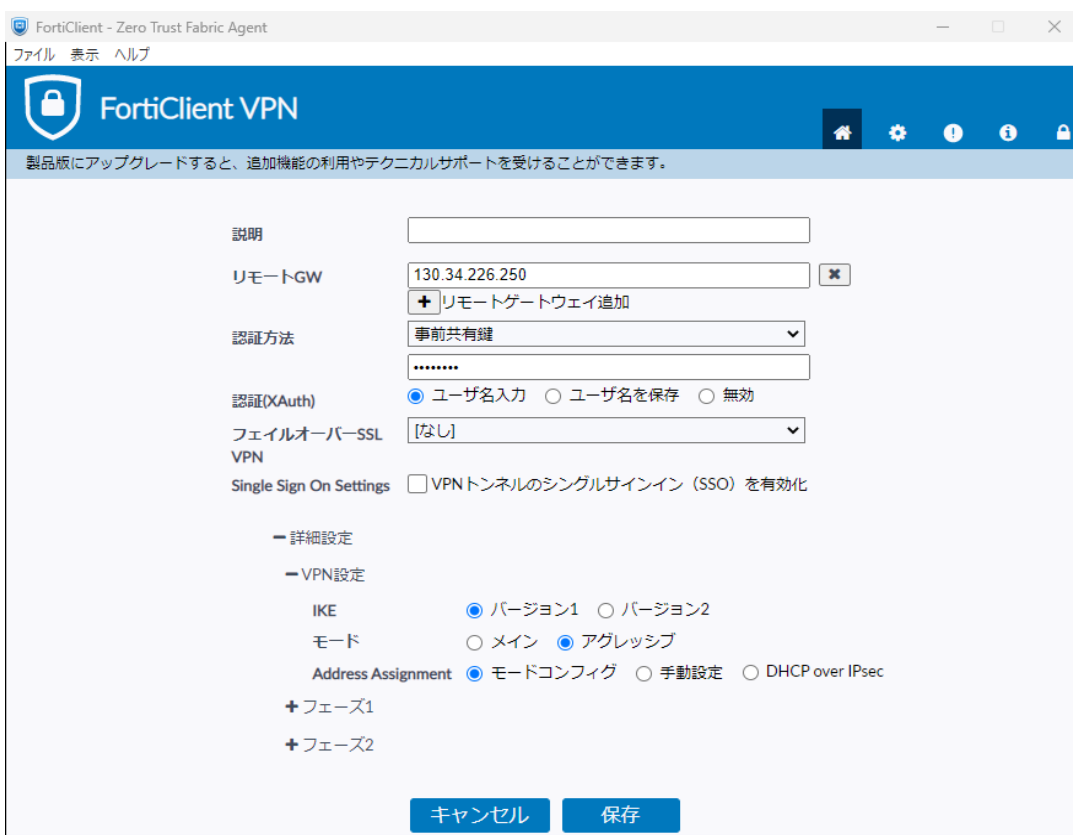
FortiClient - Zero Trust Fabric Agent

ファイル 表示 ヘルプ

FortiClient VPN

製品版にアップグレードすると、追加機能の利用やテクニカルサポートを受けることができます。

説明

リモートGW 130.34.226.250

+ リモートゲートウェイ追加

認証方法 事前共有鍵

••••••••

認証(XAuth) ユーザ名入力 ユーザ名を保存 無効

フェイルオーバーSSL VPN [なし]

Single Sign On Settings VPNトンネルのシングルサインイン（SSO）を有効化

− 詳細設定

− VPN設定

IKE バージョン1 バージョン2

モード メイン アグレッシブ

Address Assignment モードコンフィグ 手動設定 DHCP over IPsec

+ フェーズ1

+ フェーズ2

キャンセル 保存